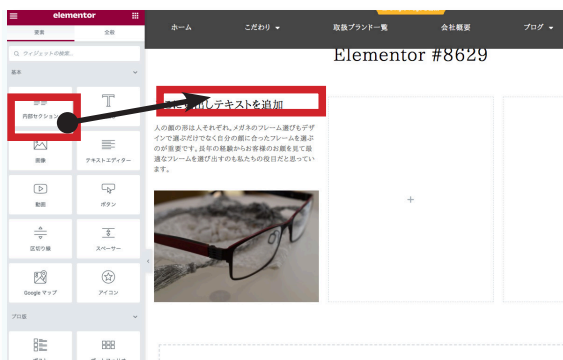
elementor

要素 全般

ウィジェットの検索...

基本

内部セクション

画像 テキストエディター

動画 ボタン

区切り線 スペーサー

Google マップ アイコン

プロ版

ホーム こだわり 取扱ブランド一覧 会社概要 ブログ

Elementor #8629

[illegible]しテキストを追加

人の顔の形は人それぞれ。メガネのフレーム選びもデザインで選ぶだけでなく自分の顔に合ったフレームを選ぶのが重要です。長年の経験からお客様のお顔を見て最適なフレームを選び出すのも私たちの役目だと思っています。

+